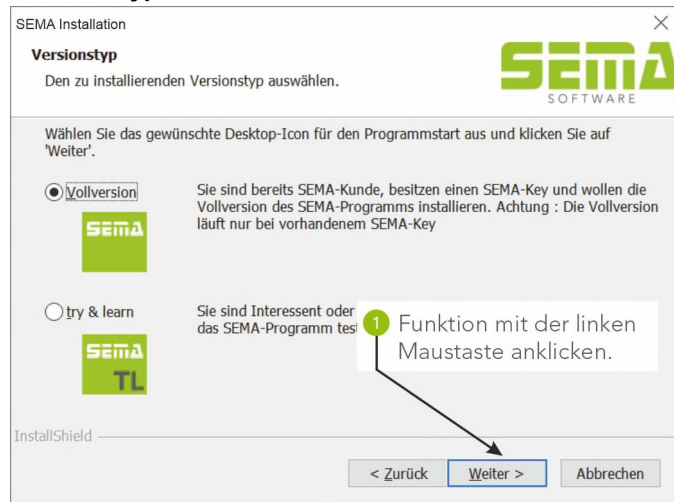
SEMA Installation

Versionstyp

Den zu installierenden Versionstyp auswählen.

SEMA SOFTWARE

Wählen Sie das gewünschte Desktop-Icon für den Programmstart aus und klicken Sie auf 'Weiter'.

Vollversion

SEMA

Sie sind bereits SEMA-Kunde, besitzen einen SEMA-Key und wollen die Vollversion des SEMA-Programms installieren. Achtung : Die Vollversion läuft nur bei vorhandenem SEMA-Key

try & learn

SEMA TL

Sie sind Interessent oder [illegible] das SEMA-Programm test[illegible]

1 Funktion mit der linken Maustaste anklicken.

InstallShield

< Zurück Weiter > Abbrechen